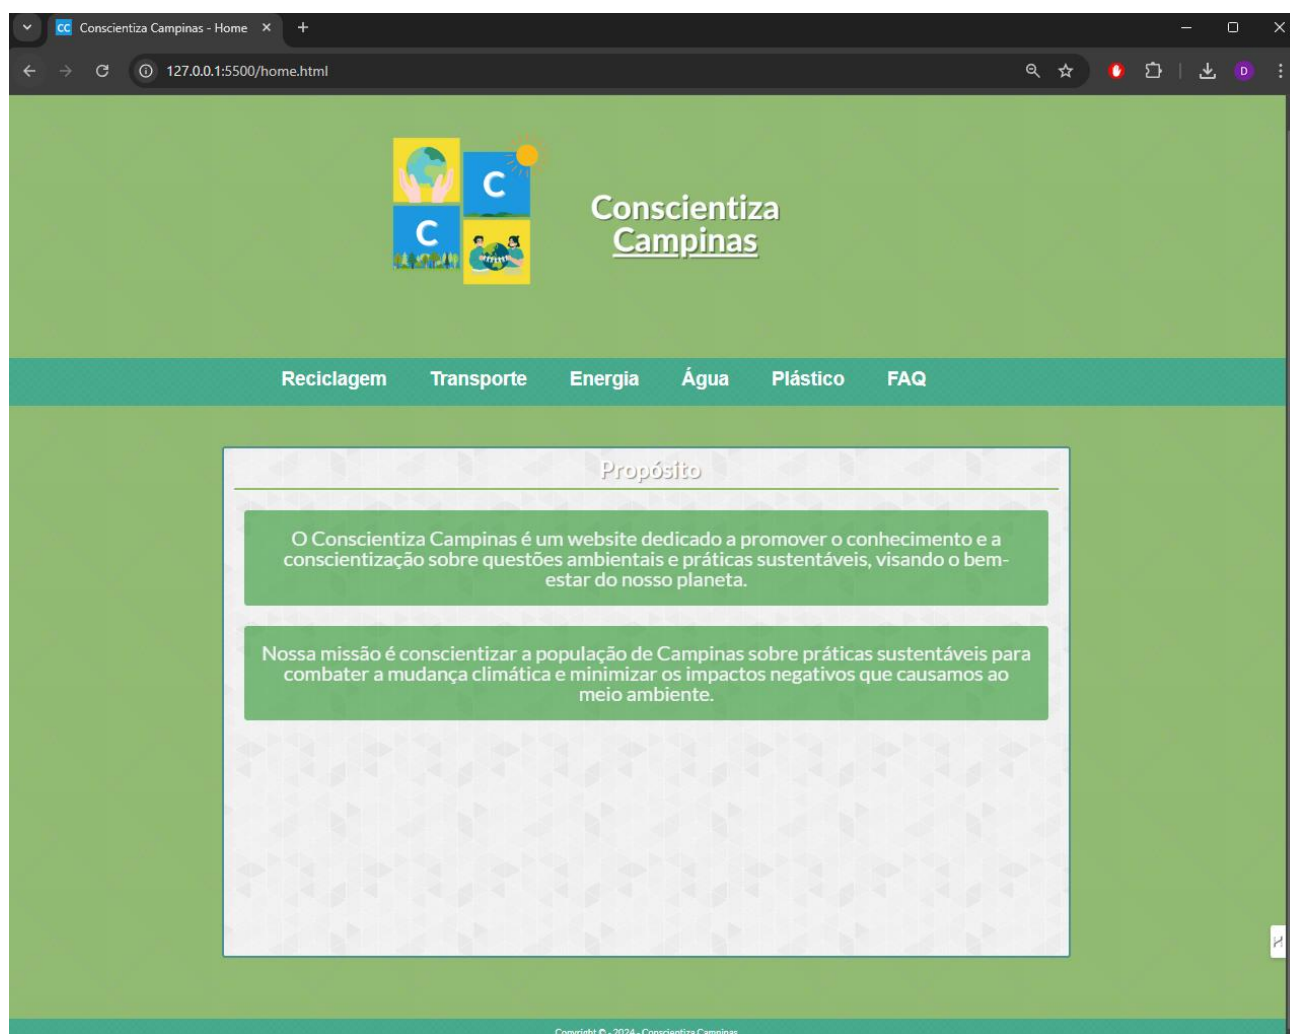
Conscientiza Campinas - Home

127.0.0.1:5500/home.html

C

C

Conscientiza Campinas

Reciclagem Transporte Energia Água Plástico FAQ

Propósito

O Conscientiza Campinas é um website dedicado a promover o conhecimento e a conscientização sobre questões ambientais e práticas sustentáveis, visando o bem-estar do nosso planeta.

Nossa missão é conscientizar a população de Campinas sobre práticas sustentáveis para combater a mudança climática e minimizar os impactos negativos que causamos ao meio ambiente.

Copyright © - 2024 - Conscientiza Campinas